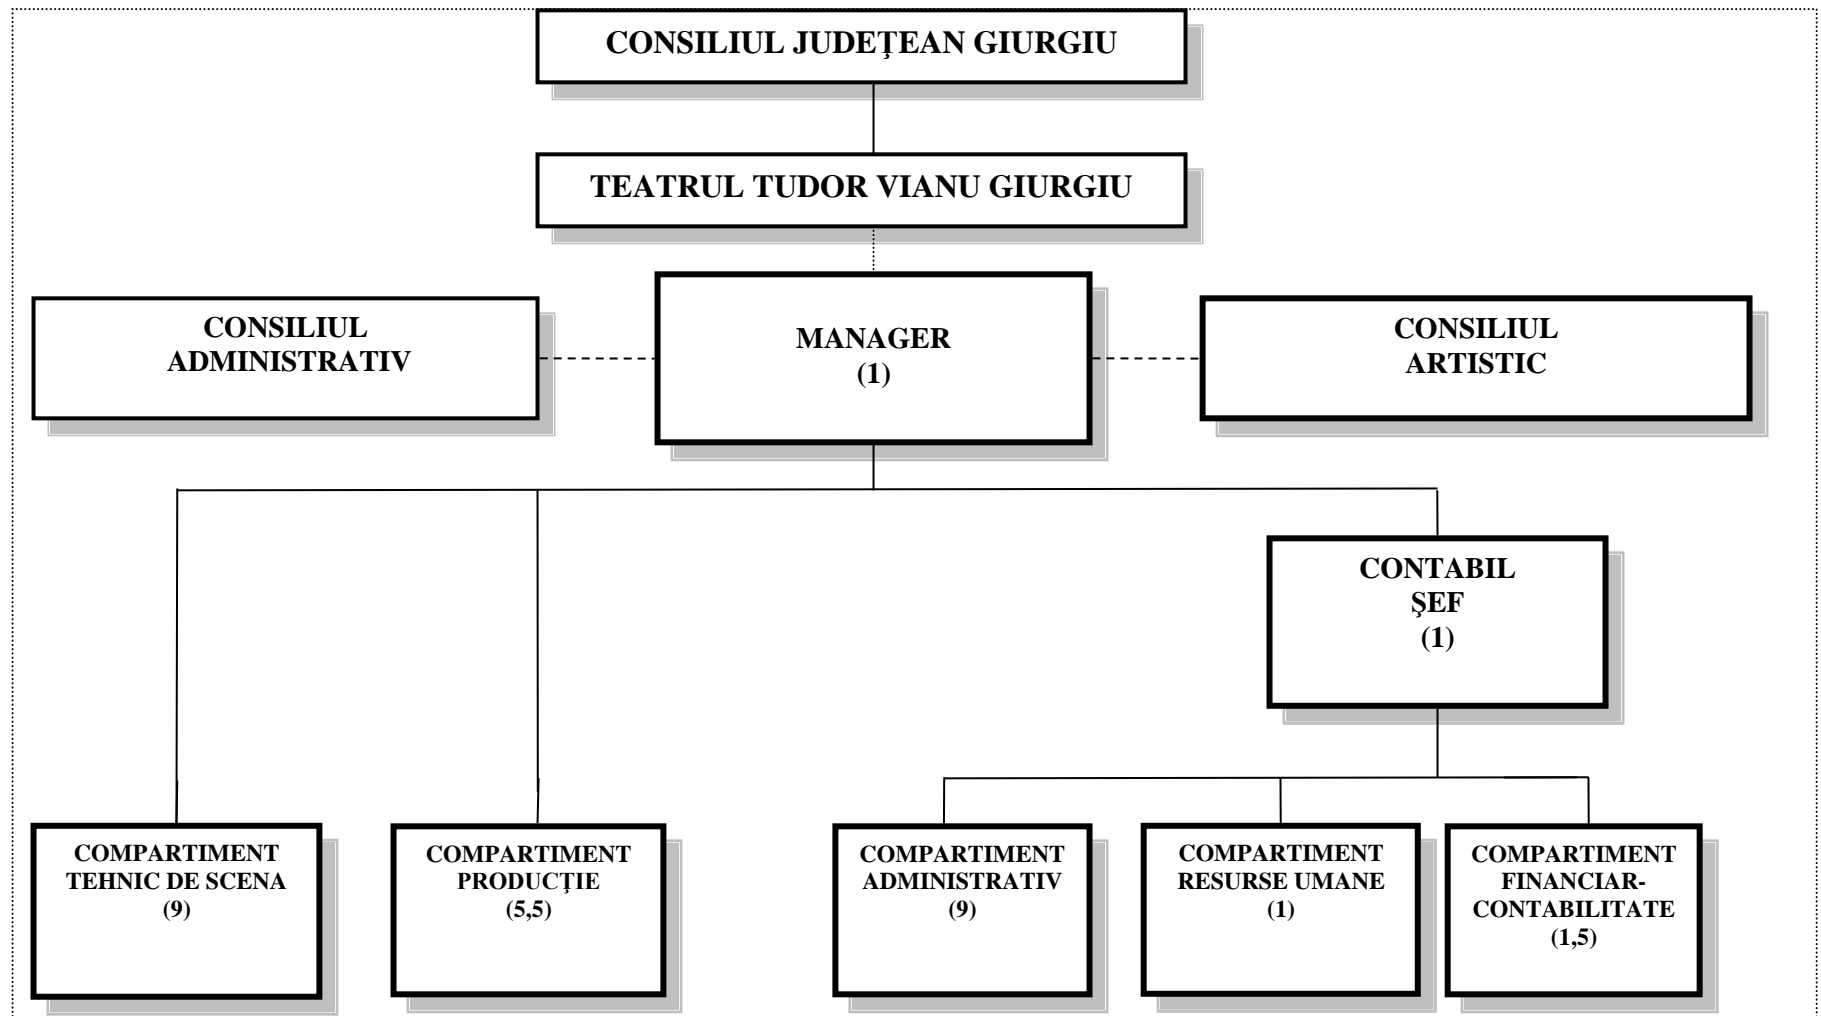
CONSILIUL JUDEȚEAN GIURGIU

TEATRUL TUDOR VIANU GIURGIU

CONSILIUL ADMINISTRATIV

MANAGER (1)

CONSILIUL ARTISTIC

CONTABIL ŞEF (1)

COMPARTIMENT TEHNIC DE SCENA (9)

COMPARTIMENT PRODUCȚIE (5,5)

COMPARTIMENT ADMINISTRATIV (9)

COMPARTIMENT RESURSE UMANE (1)

COMPARTIMENT FINANCIAR-CONTABILITATE (1,5)